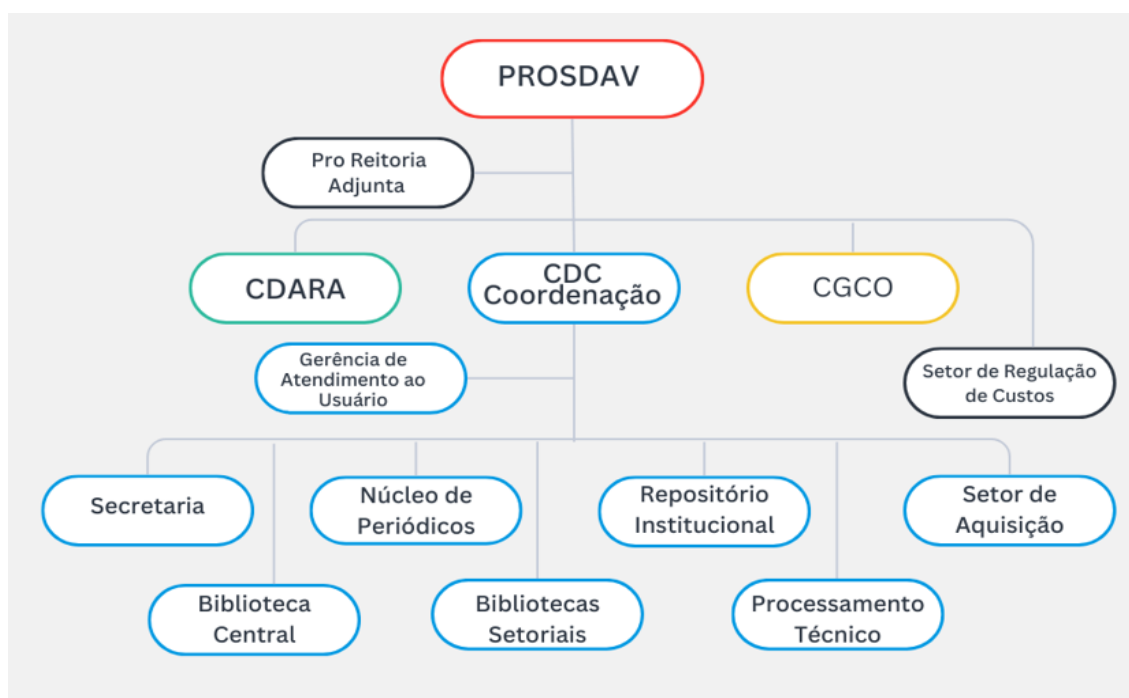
PROSDAV

Pro Reitoria Adjunta

CDARA

CDC Coordenação

CGCO

Gerência de Atendimento ao Usuário

Setor de Regulação de Custos

Secretaria

Núcleo de Periódicos

Repositório Institucional

Setor de Aquisição

Biblioteca Central

Bibliotecas Setoriais

Processamento Técnico